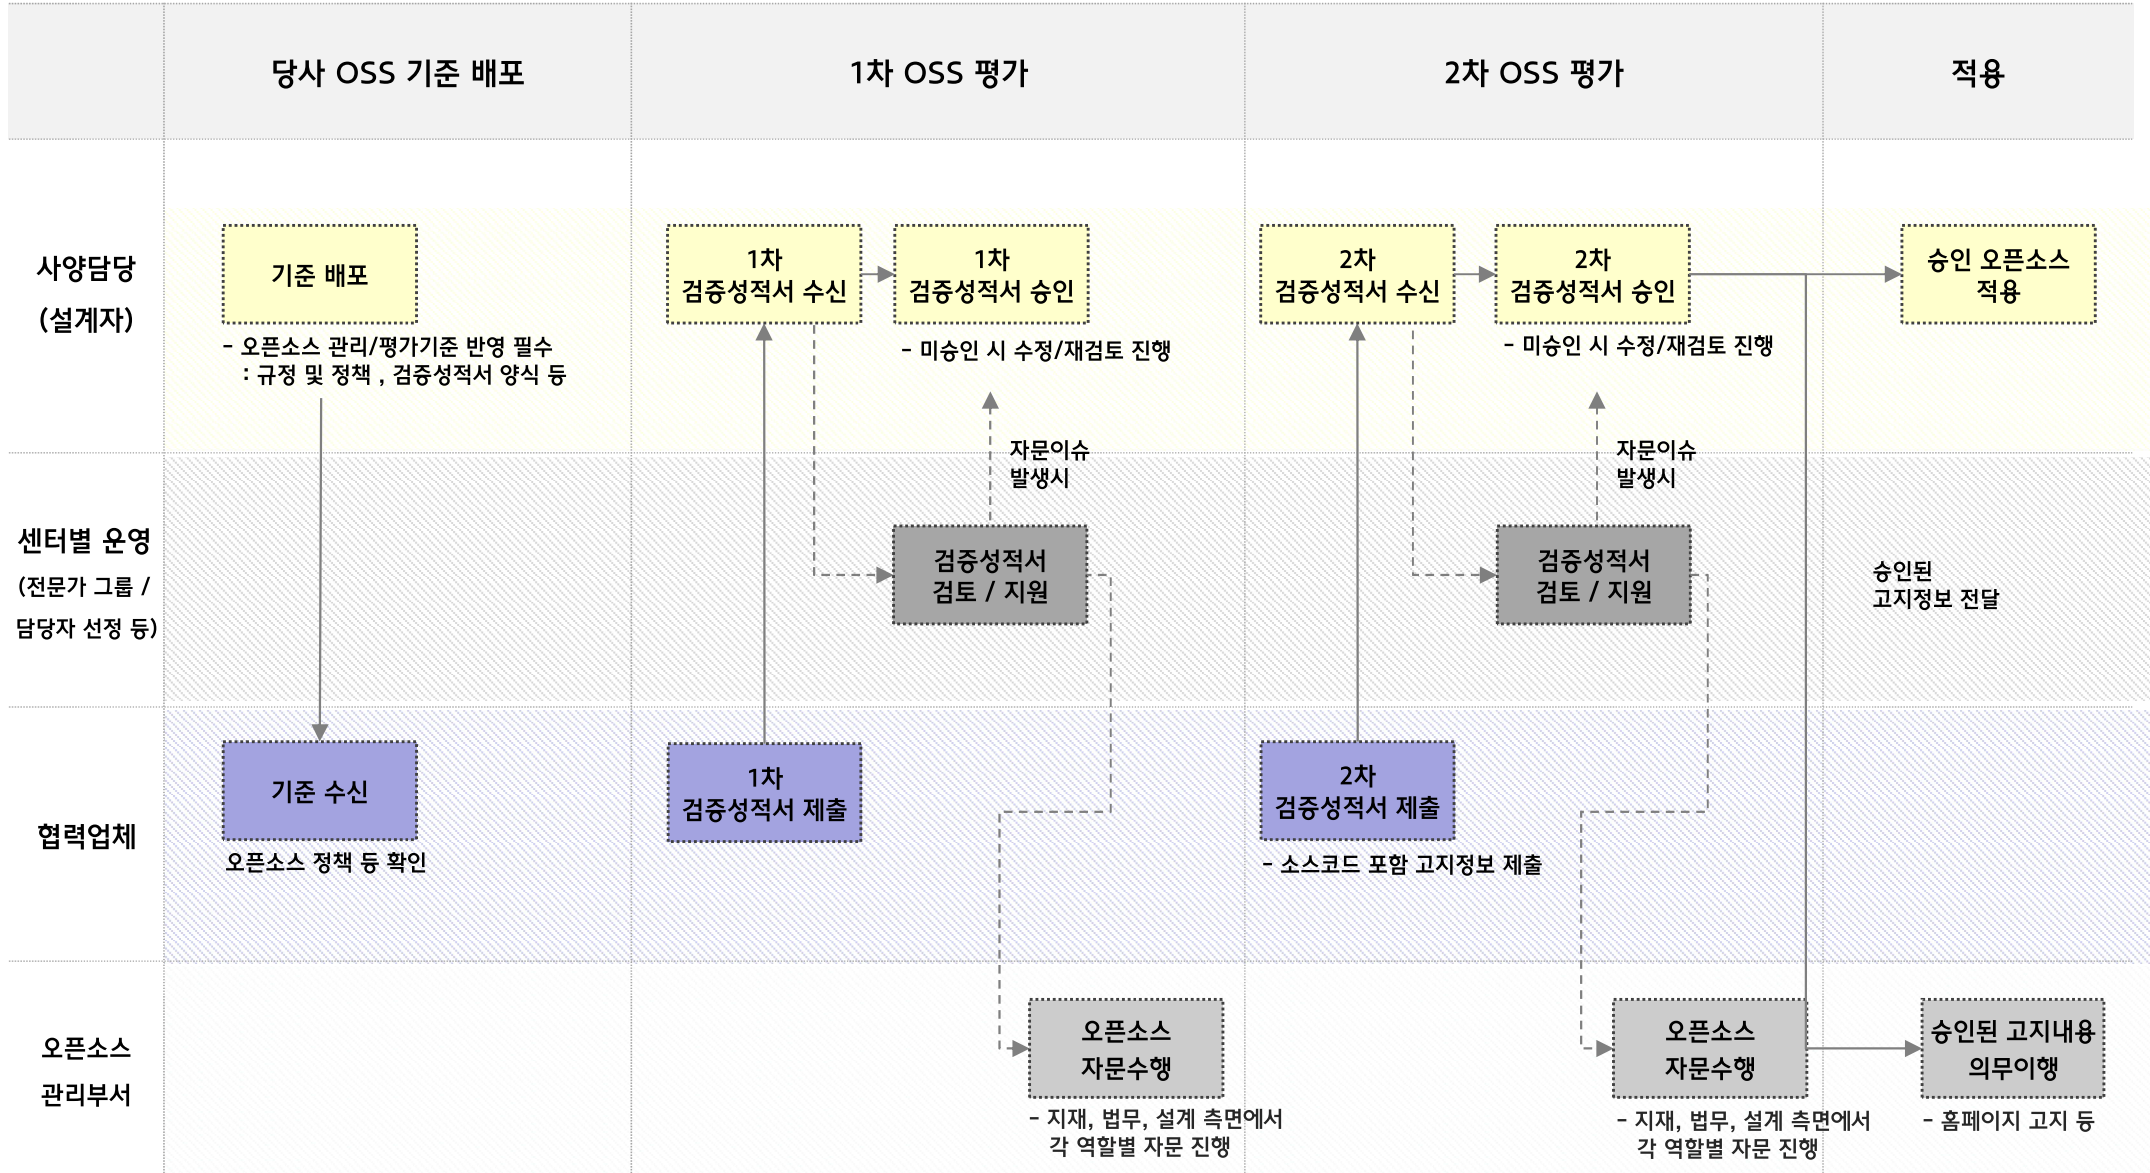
당사 OSS 기준 배포

1차 OSS 평가

2차 OSS 평가

적용

사양담당
(설계자)

기준 배포

- 오픈소스 관리/평가기준 반영 필수
: 규정 및 정책 , 검증성적서 양식 등

1차
검증성적서 수신

1차
검증성적서 승인

- 미승인 시 수정/재검토 진행

2차
검증성적서 수신

2차
검증성적서 승인

- 미승인 시 수정/재검토 진행

승인 오픈소스
적용

자문이슈
발생시

자문이슈
발생시

센터별 운영
(전문가 그룹 /
담당자 선정 등)

검증성적서
검토 / 지원

검증성적서
검토 / 지원

승인된
고지정보 전달

협력업체

기준 수신

오픈소스 정책 등 확인

1차
검증성적서 제출

2차
검증성적서 제출

- 소스코드 포함 고지정보 제출

오픈소스
관리부서

오픈소스
자문수행

- 지재, 법무, 설계 측면에서
각 역할별 자문 진행

오픈소스
자문수행

- 지재, 법무, 설계 측면에서
각 역할별 자문 진행

승인된 고지내용
의무이행

- 홈페이지 고지 등